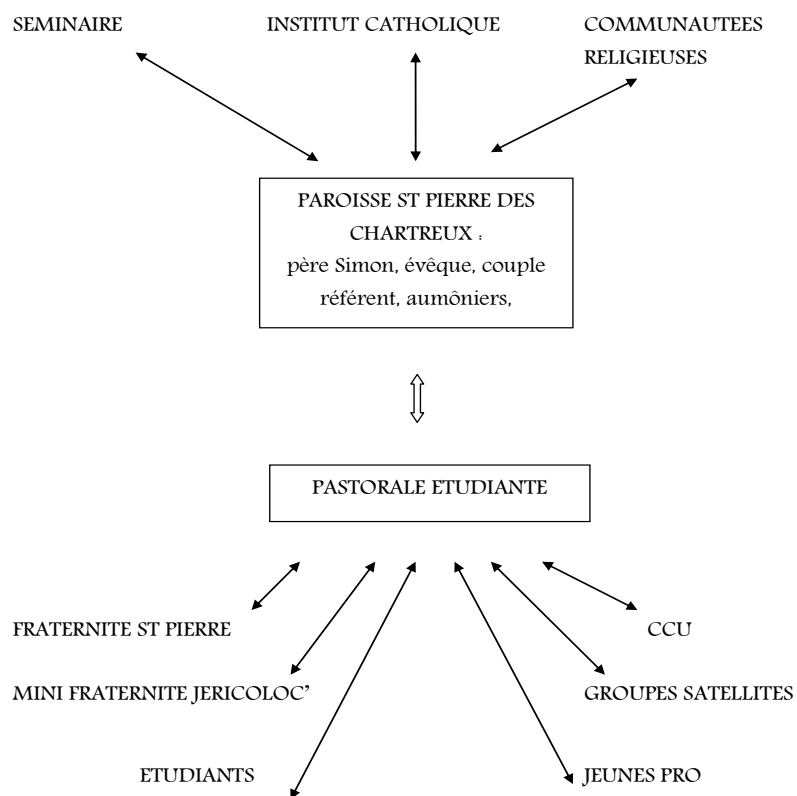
SEMINAIRE

INSTITUT CATHOLIQUE

COMMUNAUTEES RELIGIEUSES

PAROISSE ST PIERRE DES CHARTREUX :
père Simon, évêque, couple référent, aumôniers,

PASTORALE ETUDIANTE

FRATERNITE ST PIERRE

CCU

MINI FRATERNITE JERICOLOC'

GROUPES SATELLITES

ETUDIANTS

JEUNES PRO